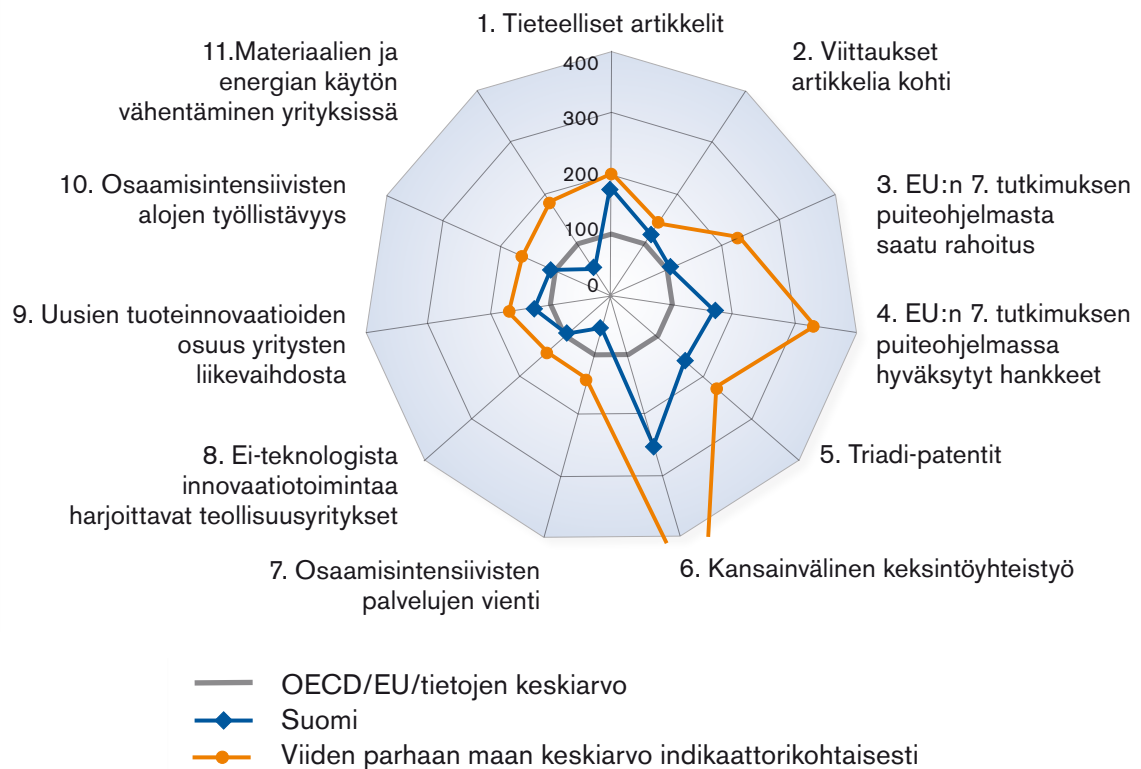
1. Tieteelliset artikkelit

2. Viittaukset artikkelia kohti

3. EU:n 7. tutkimuksen puiteohjelmasta saatu rahoitus

4. EU:n 7. tutkimuksen puiteohjelmassa hyväksytyt hankkeet

5. Triadi-patentit

6. Kansainvälinen keksintöyhteistyö

7. Osaamisintensiivisten palvelujen vienti

8. Ei-teknologista innovaatiotoimintaa harjoittavat teollisuusyritykset

9. Uusien tuoteinnovaatioiden osuus yritysten liikevaihdosta

10. Osaamisintensiivisten alojen työllistävyys

11.Materiaalien ja energian käytön vähentäminen yrityksissä

400
300
200
100
0

OECD/EU/tietojen keskiarvo
Suomi
Viiden parhaan maan keskiarvo indikaattorikohtaisesti